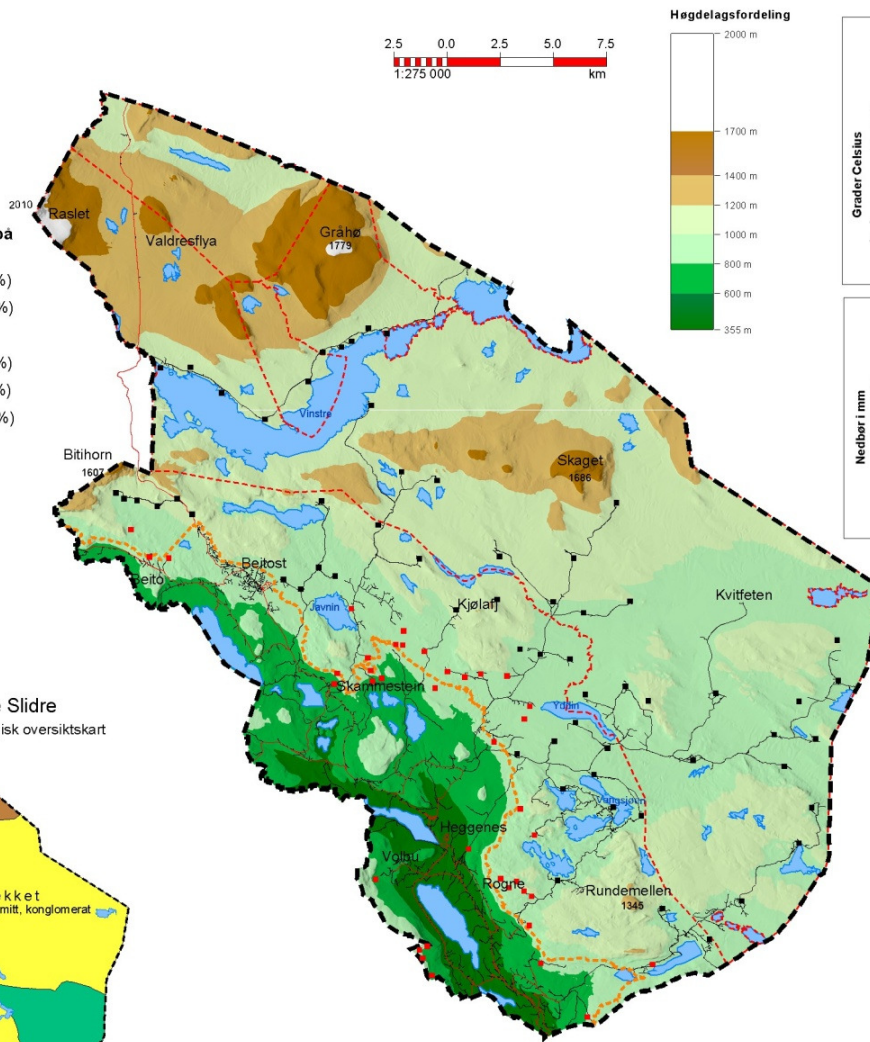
2.5 0.0 2.5 5.0 7.5
1:275 000 km

Høgdelagsfordeling
2000 m
1700 m
1400 m
1200 m
1000 m
800 m
600 m
355 m

Grader Celsius

Nedbør i mm

2010
Raslet
Valdresflya
Gråhø
1779
Vinstre
Bitihorn
1607
Skaget
1686
Beitostølen
Beito
Javnin
Kjølafj
Kvitfeten
Skammestein
Ylvin
Vangsjøen
Heggenes
Vollau
Rogne
Rundemellen
1345

Slidre
isk oversiktskart

%)
%)
%)
%)
%)

ekket
mitt, konglomerat